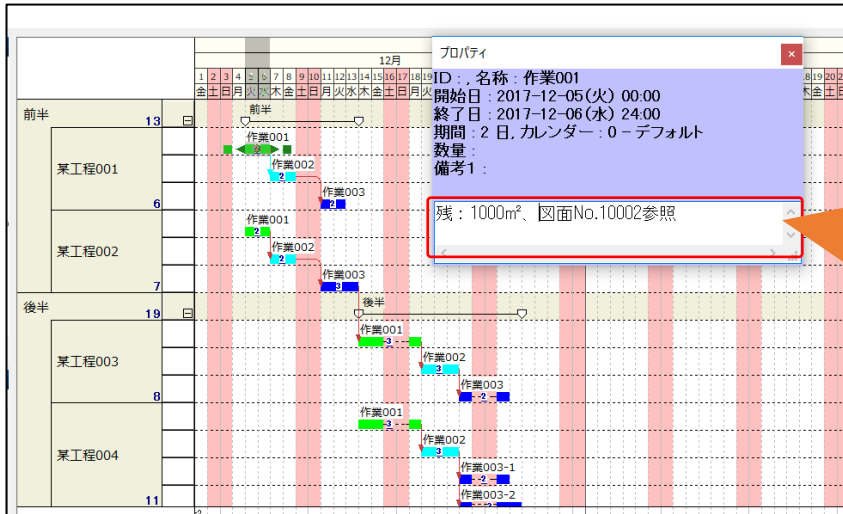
12月

1 2 3 4 5 6 7 8 9 10 11 12 13 14 15 16 17 18 19

金 土 日 月 火 水 木 金 土 日 月 火 水 木 金 土 日 月 火

18 19 20 21

木 金 土 日

前半 13

前半

作業001

2

作業002

2

作業003

某工程001

6

作業001

2

作業002

2

作業003

3

某工程002

7

後半 19

後半

作業001

3

作業002

3

作業003

2

某工程003

8

作業001

3

作業002

3

作業003-1

2

作業003-2

某工程004

11

プロパティ

ID : , 名称 : 作業001
開始日 : 2017-12-05(火) 00:00
終了日 : 2017-12-06(水) 24:00
期間 : 2 日, カレンダー : 0 - デフォルト
数量 :
備考1 :

残：1000m²、図面No.10002参照